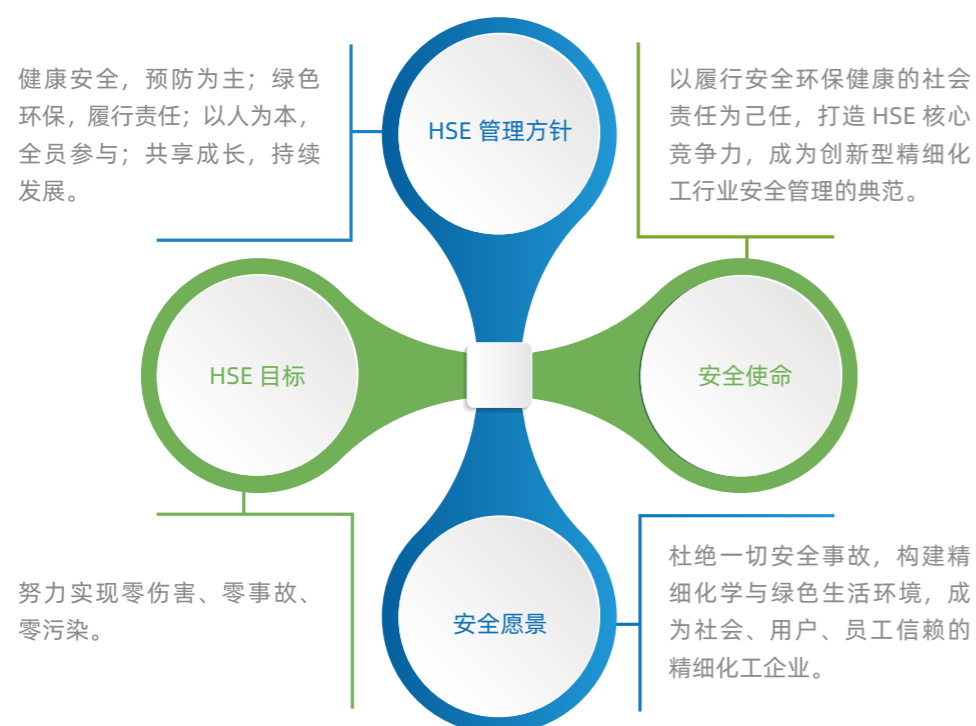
健康安全，预防为主；绿色环保，履行责任；以人为本，全员参与；共享成长，持续发展。

HSE 管理方针

以履行安全环保健康的社会责任为己任，打造 HSE 核心竞争力，成为创新型精细化工行业安全管理的典范。

HSE 目标

安全使命

努力实现零伤害、零事故、零污染。

安全愿景

杜绝一切安全事故，构建精细化学与绿色生活环境，成为社会、用户、员工信赖的精细化工企业。